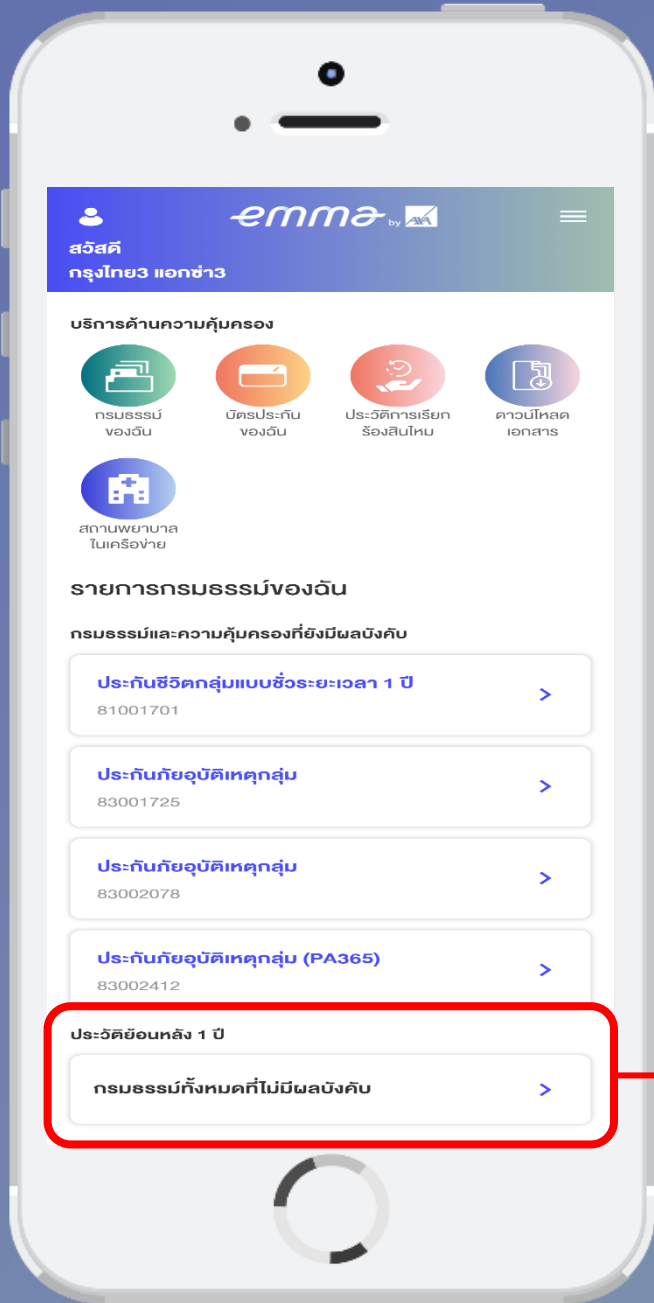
emma by AXA

สวัสดี
กรุงไทย3 แอกซ่า3

บริการด้านความคุ้มครอง

กรมธรรม์ของฉัน

บัตรประกันของฉัน

ประวัติการเรียกร้องสินไหม

ดาวน์โหลดเอกสาร

สถานพยาบาลในเครือข่าย

รายการกรมธรรม์ของฉัน

กรมธรรม์และความคุ้มครองที่ยังมีผลบังคับ

ประกันชีวิตกลุ่มแบบชั่วระยะเวลา 1 ปี
81001701

ประกันภัยอุบัติเหตุกลุ่ม
83001725

ประกันภัยอุบัติเหตุกลุ่ม
83002078

ประกันภัยอุบัติเหตุกลุ่ม (PA365)
83002412

ประวัติย้อนหลัง 1 ปี

กรมธรรม์ทั้งหมดที่ไม่มีผลบังคับ